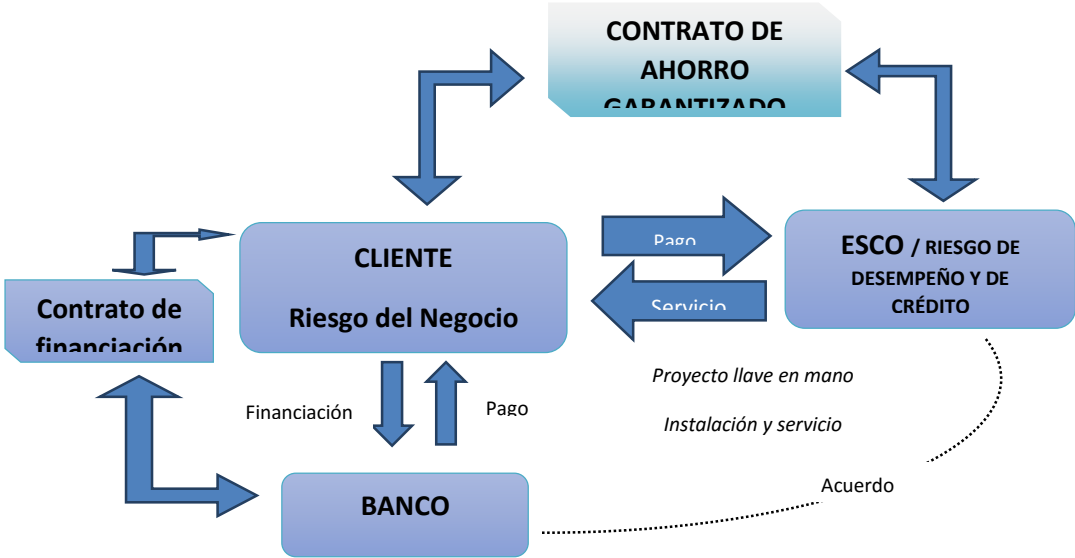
CONTRATO DE AHORRO GARANTIZADO

CLIENTE

Riesgo del Negocio

Pago

Servicio

ESCO / RIESGO DE DESEMPEÑO Y DE CRÉDITO

Contrato de financiación

Proyecto llave en mano

Instalación y servicio

Financiación

Pago

Acuerdo

BANCO